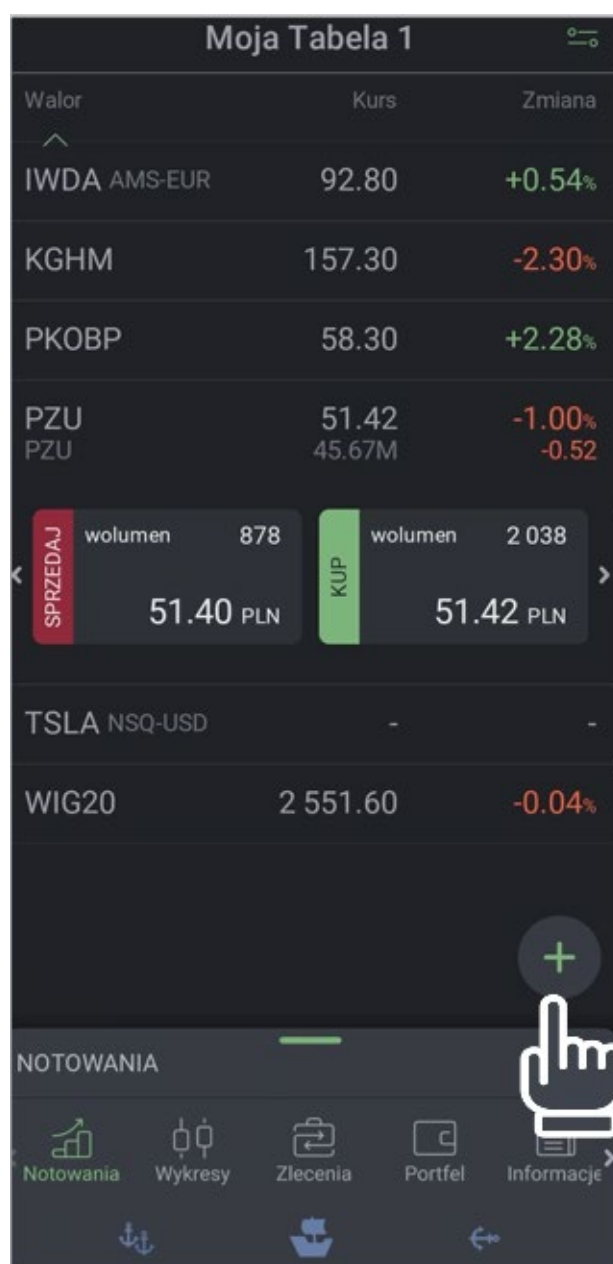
Moja Tabela 1

| Walor | Kurs | Zmiana |
|---|---|---|
| IWDA AMS-EUR | 92.80 | +0.54% |
| KGHM | 157.30 | -2.30% |
| PKOBP | 58.30 | +2.28% |
| PZU PZU | 51.42 45.67M | -1.00% -0.52 |

SPRZEDAJ wolumen 878 51.40 PLN

KUP wolumen 2 038 51.42 PLN

| TSLA NSQ-USD | - | - |
|---|---|---|
| WIG20 | 2 551.60 | -0.04% |

+

NOTOWANIA

Notowania Wykresy Zlecenia Portfel Informacje